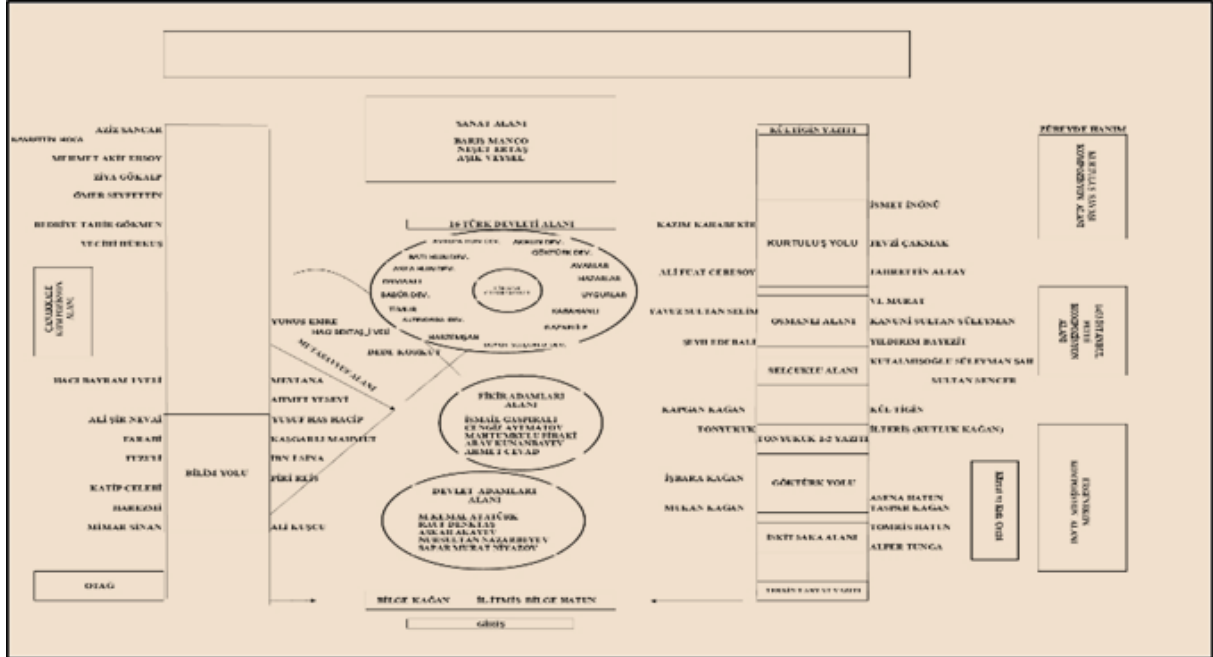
SANAT ALANI
BARIŞ MANÇO
NEŞET ERTAŞ
AŞIK VEYSEL

AZİZ SANCAR
NASRETTİN HOCA
MEHMET AKİF ERSOY
ZİYA GÖKALP
ÖMER SEYFETTİN
REŞİT SAFFET ATABİNEN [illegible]
BEDRİYE TAHİR GÖKMEN
VECİHİ HÜRKUŞ

ÇANAKKALE KOMPOZİSYON ALANI

HACI BAYRAM VELİ
ALİ ŞİR NEVAİ
FARABİ
FUZULİ
KATİP ÇELEBİ
HAREZMİ
MİMAR SİNAN

OTAĞ

BİLİM YOLU

YUNUS EMRE
HACI BEKTAŞ-İ VELİ
DEDE KORKUT
MUTASAVVIF ALANI
MEVLANA
AHMET YESEVİ
YUSUF HAS HACİP
KAŞGARLI MAHMUT
İBN SİNA
PİRİ REİS
ALİ KUŞÇU

16 TÜRK DEVLETİ ALANI
AVRUPA HUN DEV.
BATI HUN DEV.
ASYA HUN DEV.
GÖKTÜRK DEV.
AKHUN DEV.
AVARLAR
HAZARLAR
UYGURLAR
KARAHANLI
GAZNELİ
BABÜR DEV.
TİMUR
ALTINORDA DEV.
HARZEMŞAH
BÜYÜK SELÇUKLU DEV.
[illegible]

FİKİR ADAMLARI ALANI
İSMAİL GASPIRALI
CENGİZ AYTMATOV
MAHTUMKULU FIRAKİ
ABAY KUNANBAYEV
AHMET CEVAD

DEVLET ADAMLARI ALANI
M.KEMAL ATATÜRK
RAUF DENKTAŞ
ASKAR AKAYEV
NURSULTAN NAZARBAYEV
SAPAR MURAT NİYAZOV

BİLGE KAĞAN
İL-İTMİŞ BİLGE HATUN
GİRİŞ

KAZIM KARABEKİR
ALİ FUAT CEBESOY
YAVUZ SULTAN SELİM
ŞEYH EDEBALİ
KAPGAN KAĞAN
TONYUKUK
İŞBARA KAĞAN
MUKAN KAĞAN

KÜL TİGİN YAZITI
KURTULUŞ YOLU
OSMANLI ALANI
SELÇUKLU ALANI
TONYUKUK 1-2 YAZITI
GÖKTÜRK YOLU
İSKİT SAKA ALANI
TERHİN TARYAT YAZITI

İSMET İNÖNÜ
FEVZİ ÇAKMAK
FAHRETTİN ALTAY
VI. MURAT
KANUNİ SULTAN SÜLEYMAN
YILDIRIM BAYEZİT
KUTALMIŞOĞLU SÜLEYMAN ŞAH
SULTAN SENCER
KÜL TİGİN
İLTERİŞ (KUTLUK KAĞAN)
ASENA HATUN
TASPAR KAĞAN
TOMRİS HATUN
ALPER TUNGA

ZÜBEYDE HANIM
KURTULUŞ SAVAŞI KOMPOZİSYON ALANI
İSTANBUL'UN FETHİ KOMPOZİSYON ALANI
ERGENEKON KOMPOZİSYON ALANI
Kimri ve Kök Ördü